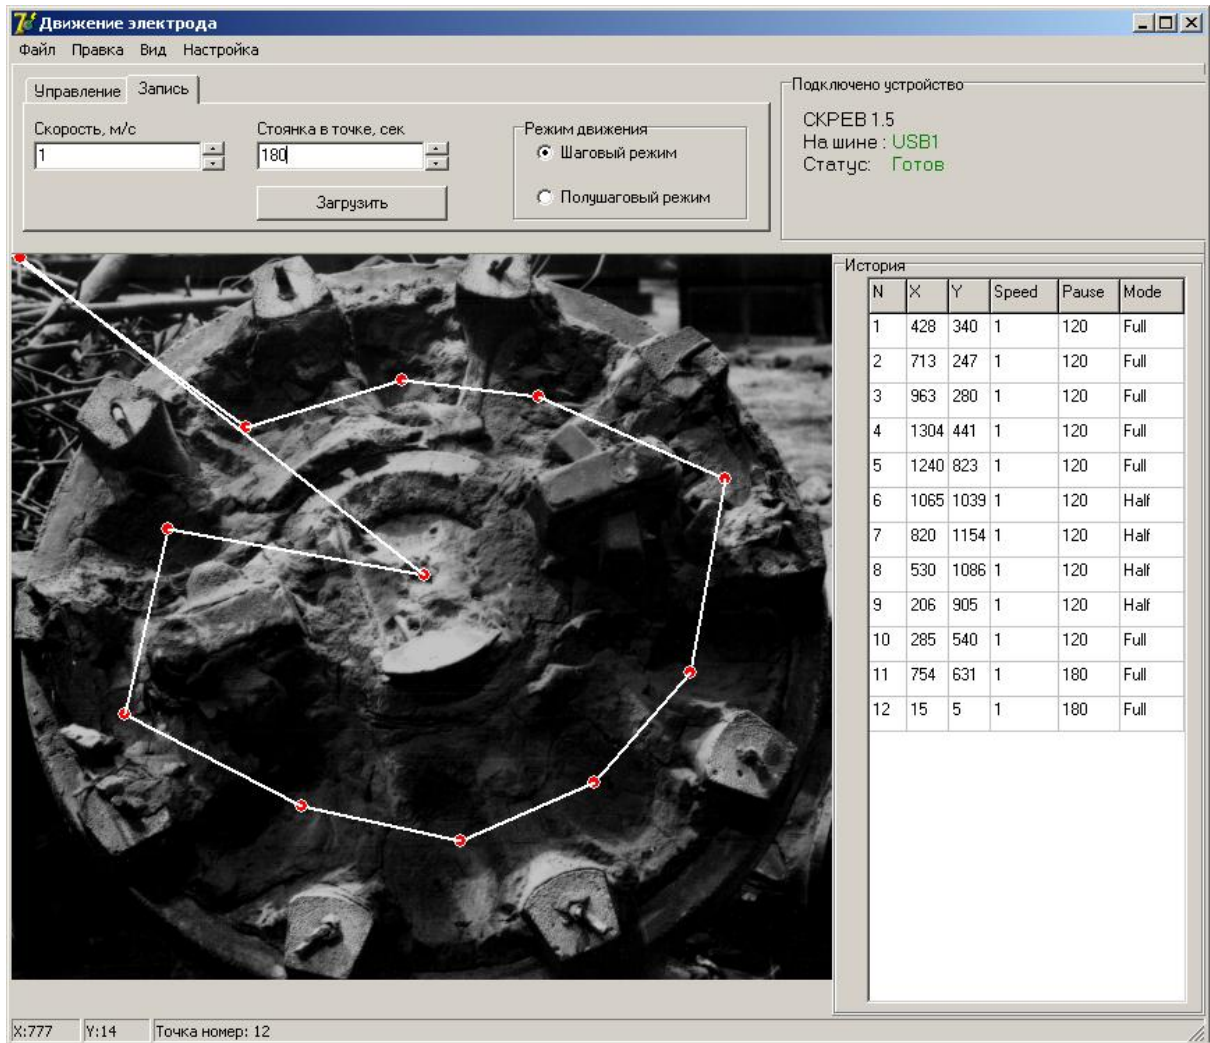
Движение электрода

Файл Правка Вид Настройка

Управление Запись

Скорость, м/с
1

Стоянка в точке, сек
180

Загрузить

Режим движения
Шаговый режим
Полушаговый режим

Подключено устройство
СКРЕВ 1.5
На шине : USB1
Статус: Готов

История

| N | X | Y | Speed | Pause | Mode |
|---|---|---|---|---|---|
| 1 | 428 | 340 | 1 | 120 | Full |
| 2 | 713 | 247 | 1 | 120 | Full |
| 3 | 963 | 280 | 1 | 120 | Full |
| 4 | 1304 | 441 | 1 | 120 | Full |
| 5 | 1240 | 823 | 1 | 120 | Full |
| 6 | 1065 | 1039 | 1 | 120 | Half |
| 7 | 820 | 1154 | 1 | 120 | Half |
| 8 | 530 | 1086 | 1 | 120 | Half |
| 9 | 206 | 905 | 1 | 120 | Half |
| 10 | 285 | 540 | 1 | 120 | Full |
| 11 | 754 | 631 | 1 | 180 | Full |
| 12 | 15 | 5 | 1 | 180 | Full |

X:777 Y:14 Точка номер: 12